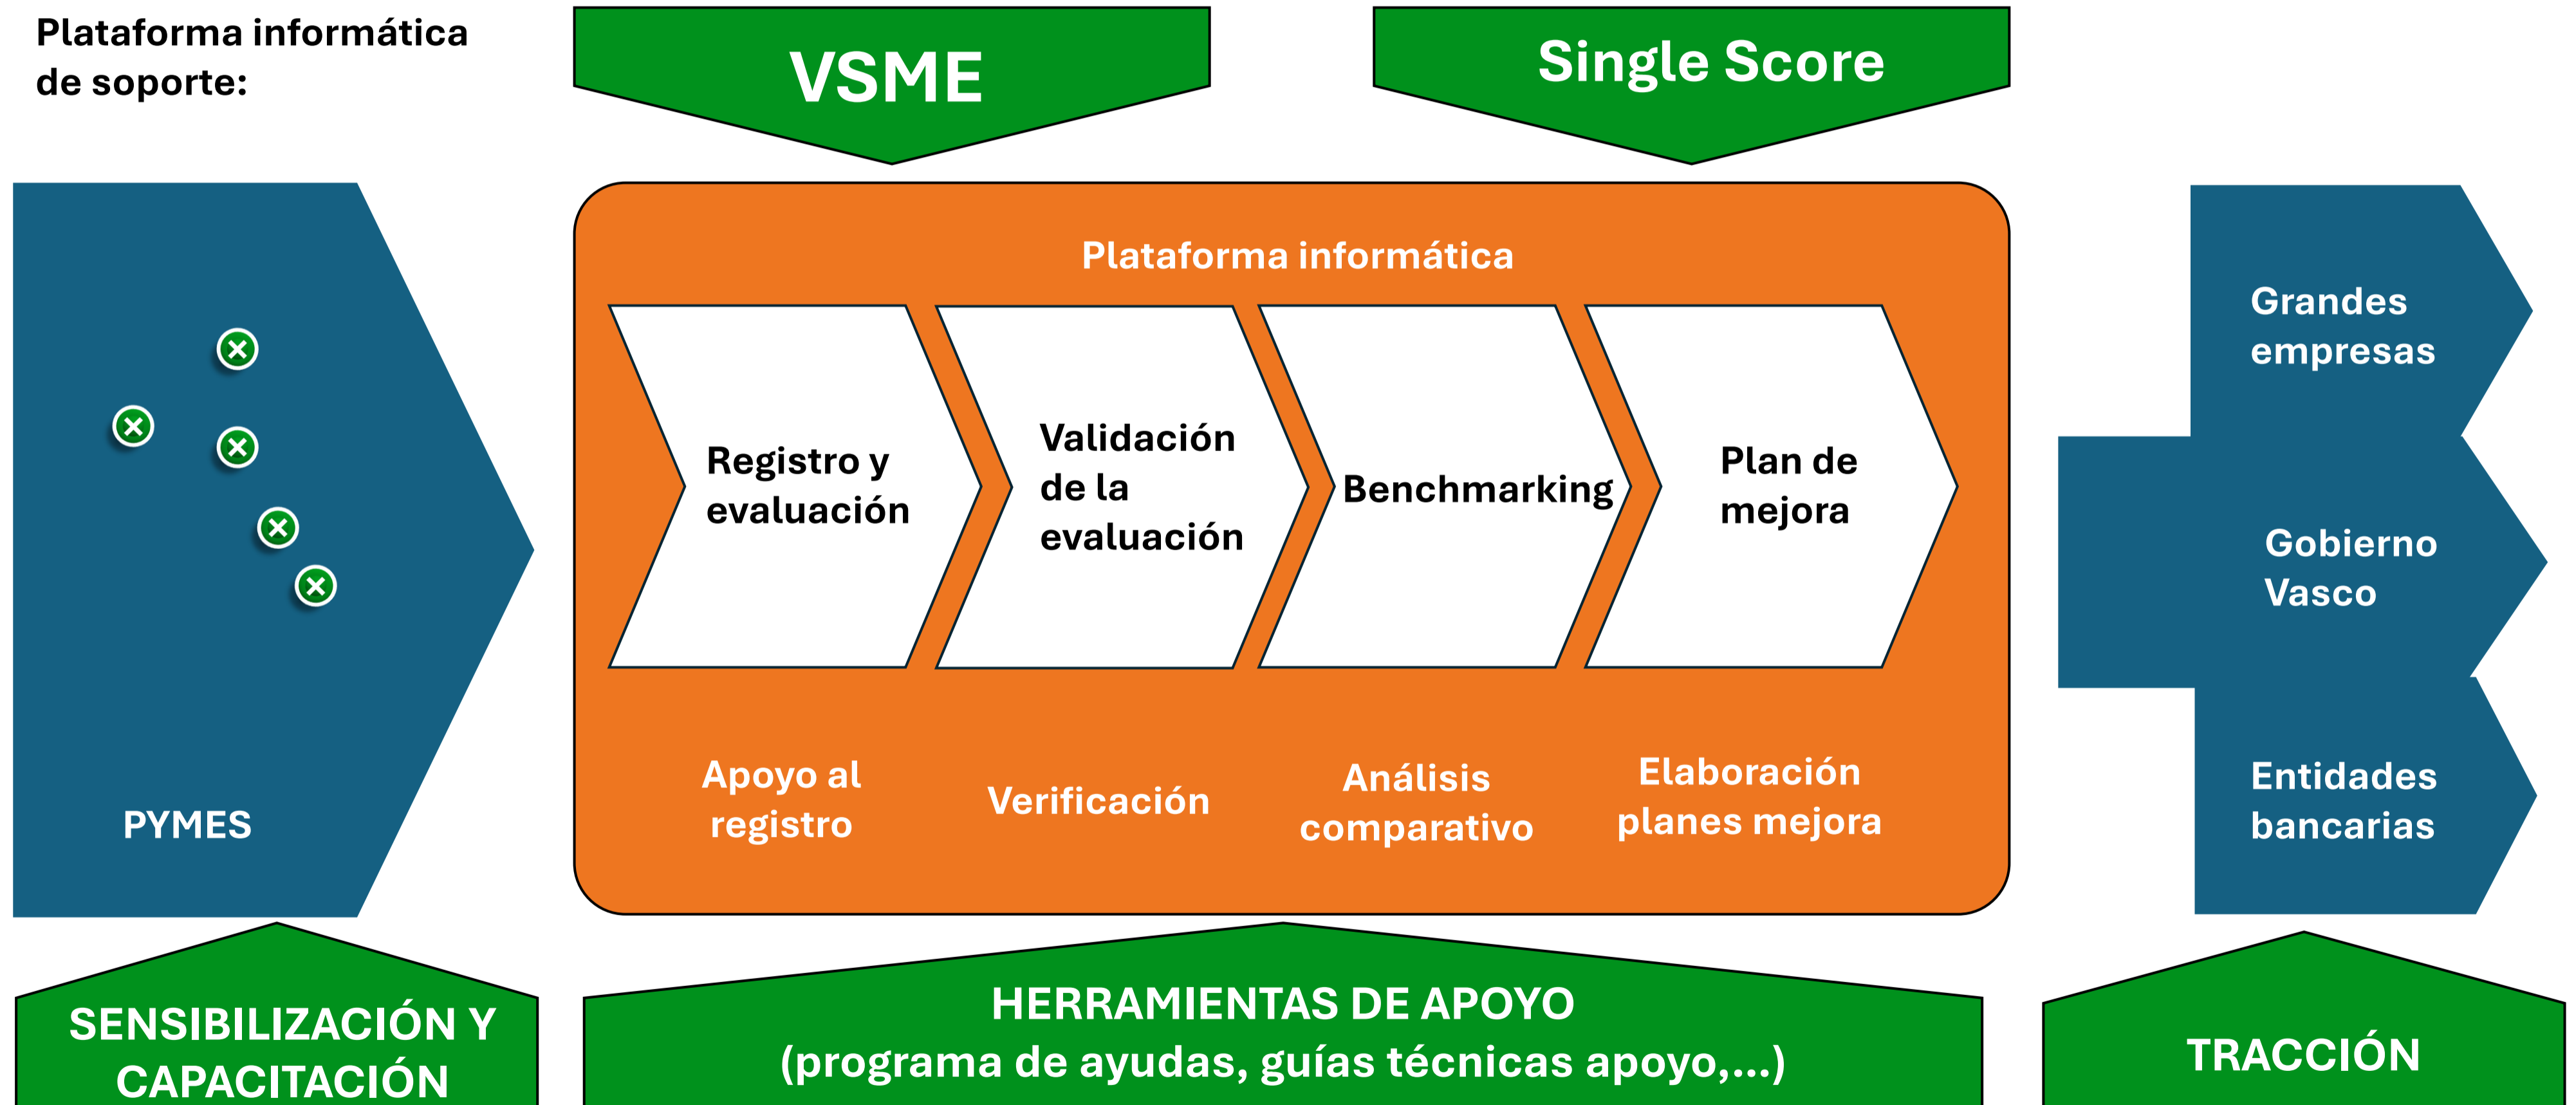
Plataforma informática de soporte:

VSME

Single Score

PYMES

Plataforma informática

Registro y evaluación

Validación de la evaluación

Benchmarking

Plan de mejora

Apoyo al registro

Verificación

Análisis comparativo

Elaboración planes mejora

Grandes empresas

Gobierno Vasco

Entidades bancarias

SENSIBILIZACIÓN Y CAPACITACIÓN

HERRAMIENTAS DE APOYO
(programa de ayudas, guías técnicas apoyo,...)

TRACCIÓN